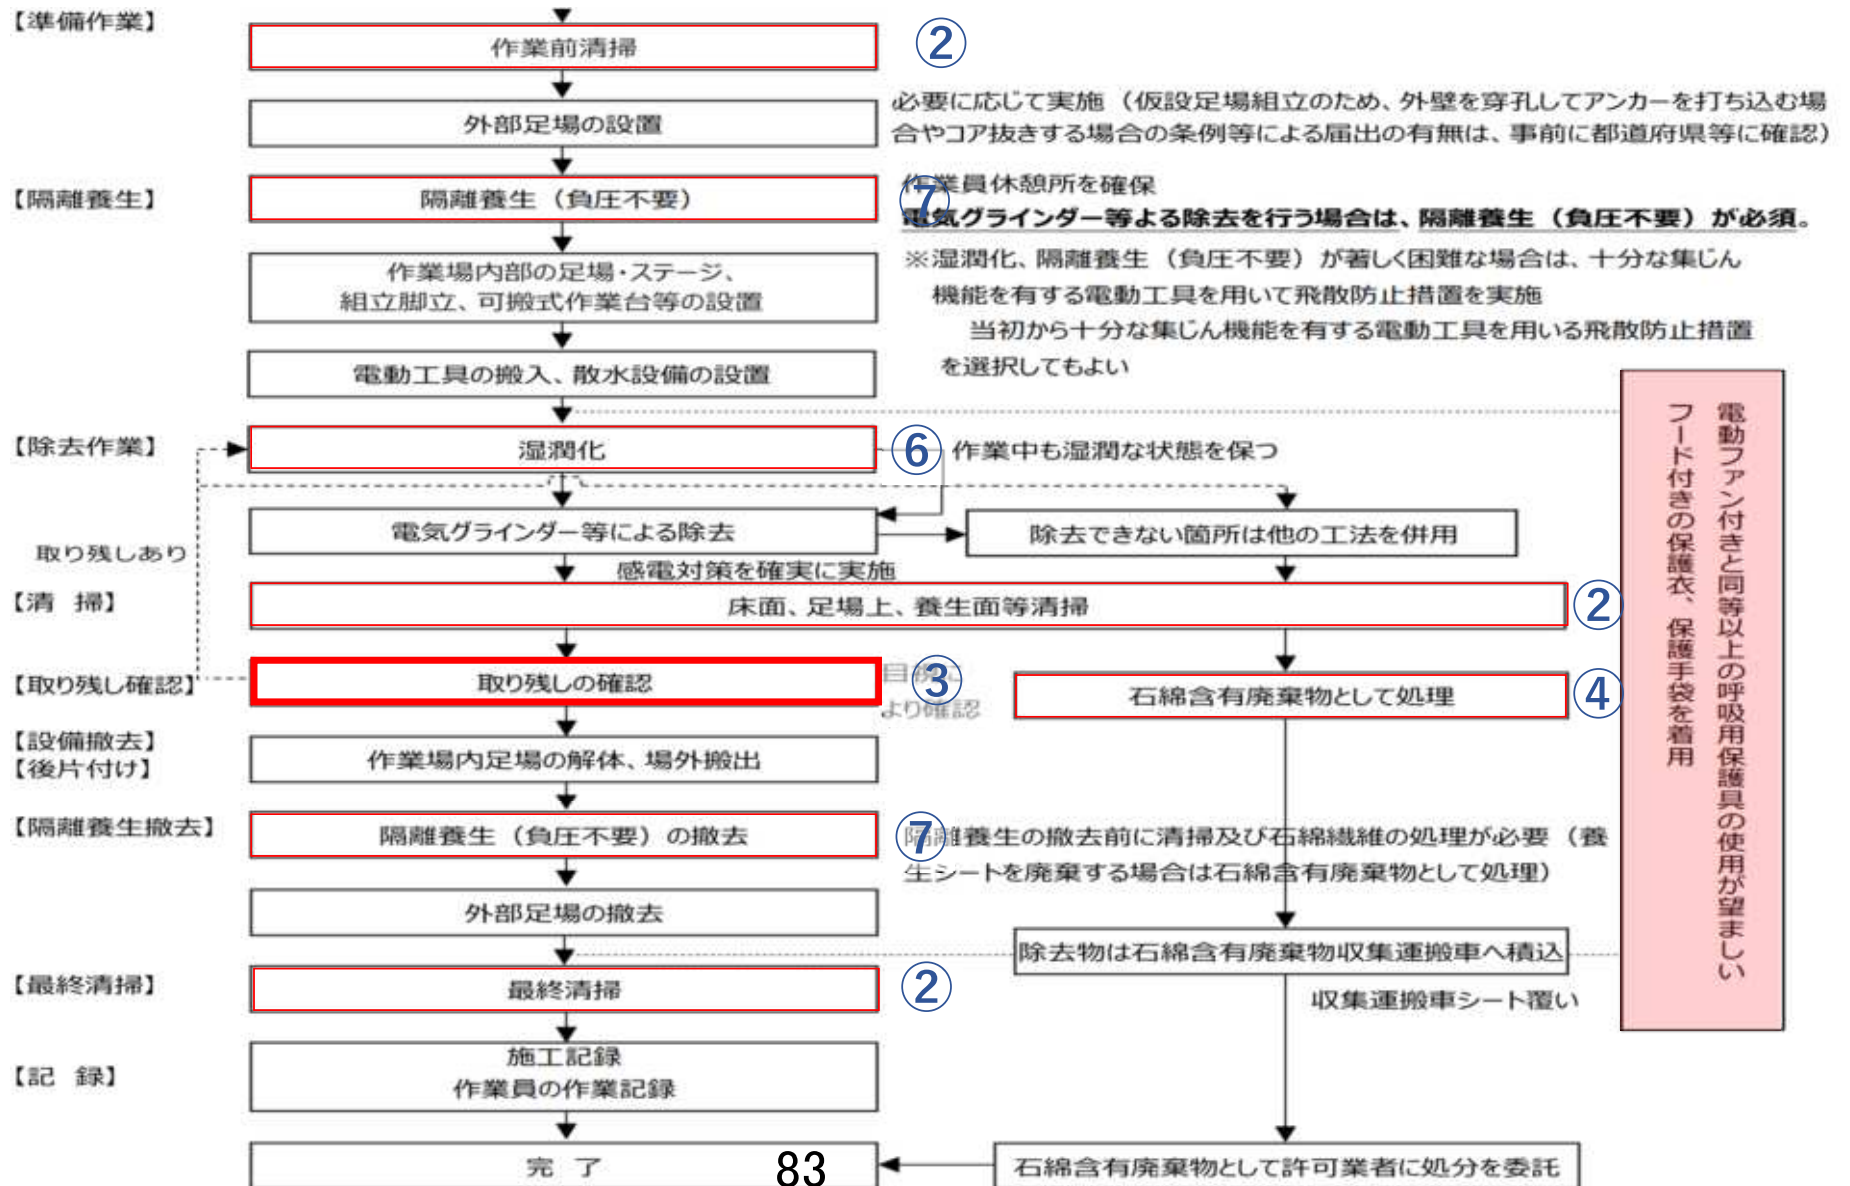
【準備作業】

作業前清掃 ②

外部足場の設置

必要に応じて実施（仮設足場組立のため、外壁を穿孔してアンカーを打ち込む場合やコア抜きする場合の条例等による届出の有無は、事前に都道府県等に確認）

【隔離養生】

隔離養生（負圧不要） ⑦

作業員休憩所を確保
電気グラインダー等よる除去を行う場合は、隔離養生（負圧不要）が必須。
※湿潤化、隔離養生（負圧不要）が著しく困難な場合は、十分な集じん機能を有する電動工具を用いて飛散防止措置を実施
当初から十分な集じん機能を有する電動工具を用いる飛散防止措置を選択してもよい

作業場内部の足場・ステージ、組立脚立、可搬式作業台等の設置

電動工具の搬入、散水設備の設置

【除去作業】

湿潤化 ⑥ 作業中も湿潤な状態を保つ

電気グラインダー等による除去

除去できない箇所は他の工法を併用

取り残しあり

感電対策を確実に実施

【清 掃】

床面、足場上、養生面等清掃 ②

【取り残し確認】

取り残しの確認 ③ 目視により確認

石綿含有廃棄物として処理 ④

【設備撤去】
【後片付け】

作業場内足場の解体、場外搬出

【隔離養生撤去】

隔離養生（負圧不要）の撤去 ⑦

隔離養生の撤去前に清掃及び石綿繊維の処理が必要（養生シートを廃棄する場合は石綿含有廃棄物として処理）

外部足場の撤去

除去物は石綿含有廃棄物収集運搬車へ積込

【最終清掃】

最終清掃 ②

収集運搬車シート覆い

【記 録】

施工記録
作業員の作業記録

完 了

石綿含有廃棄物として許可業者に処分を委託

電動ファン付きと同等以上の呼吸用保護具の使用が望ましい
フード付きの保護衣、保護手袋を着用

83